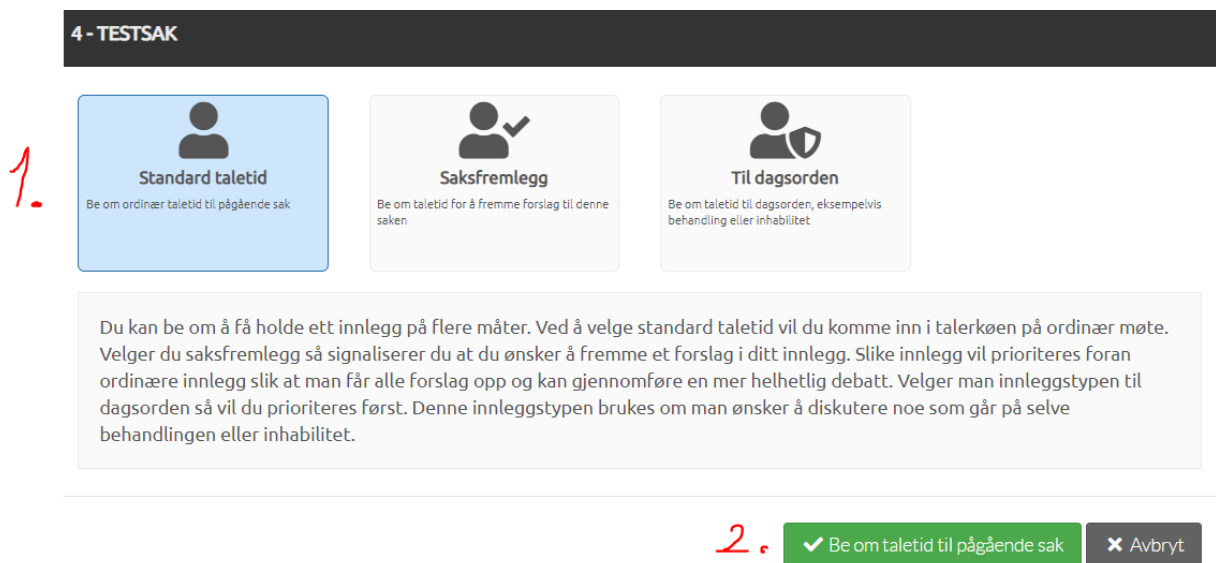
4 - TESTSAK

1.

Standard taletid

Be om ordinær taletid til pågående sak

Saksfremlegg

Be om taletid for å fremme forslag til denne saken

Til dagsorden

Be om taletid til dagsorden, eksempelvis behandling eller inhabilitet

Du kan be om å få holde ett innlegg på flere måter. Ved å velge standard taletid vil du komme inn i talerkøen på ordinær møte. Velger du saksfremlegg så signaliserer du at du ønsker å fremme et forslag i ditt innlegg. Slike innlegg vil prioriteres foran ordinære innlegg slik at man får alle forslag opp og kan gjennomføre en mer helhetlig debatt. Velger man innleggstypen til dagsorden så vil du prioriteres først. Denne innleggstypen brukes om man ønsker å diskutere noe som går på selve behandlingen eller inhabilitet.

2.

Be om taletid til pågående sak

Avbryt